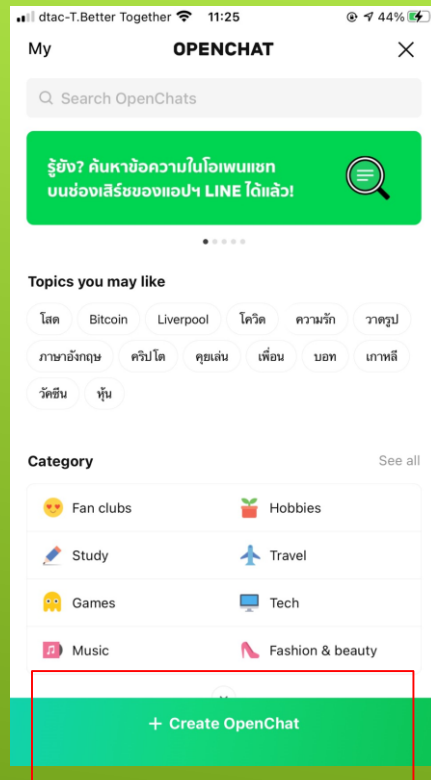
dtac-T.Better Together 11:25 44%

My OPENCHAT ×

Search OpenChats

รู้ยัง? ค้นหาข้อความในโอเพนแชท บนช่องเสิร์ชของแอปฯ LINE ได้แล้ว!

Topics you may like

โสด Bitcoin Liverpool โควิด ความรัก วาดรูป ภาษาอังกฤษ คริปโต คุยเล่น เพื่อน บอท เกาหลี วัคซีน หุ้น

Category See all

Fan clubs
Hobbies
Study
Travel
Games
Tech
Music
Fashion & beauty

+ Create OpenChat